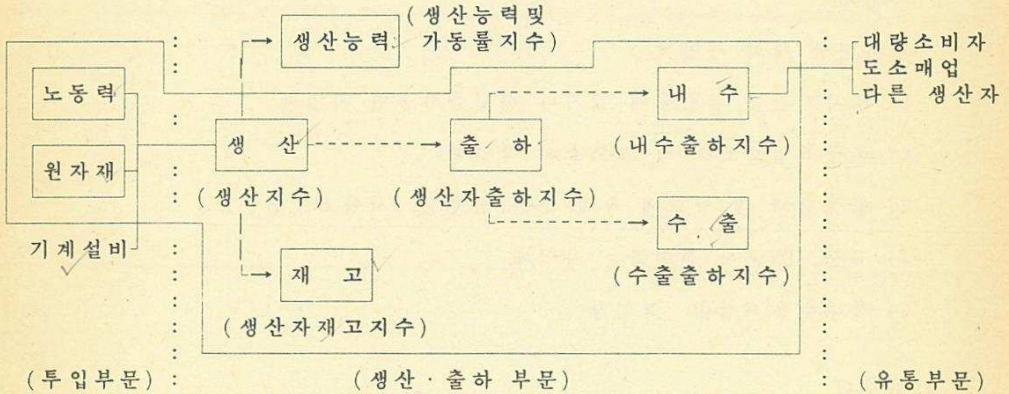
생산능력

(생산능력및 가동률지수)

노동력

원자재

기계설비

생 산

(생산지수)

재 고

(생산자재고지수)

출 하

(생산자출하지수)

내 수

(내수출하지수)

수 출

(수출출하지수)

대량소비자
도소매업
다른 생산자

(투입부문)

(생산 · 출하 부문)

(유통부문)